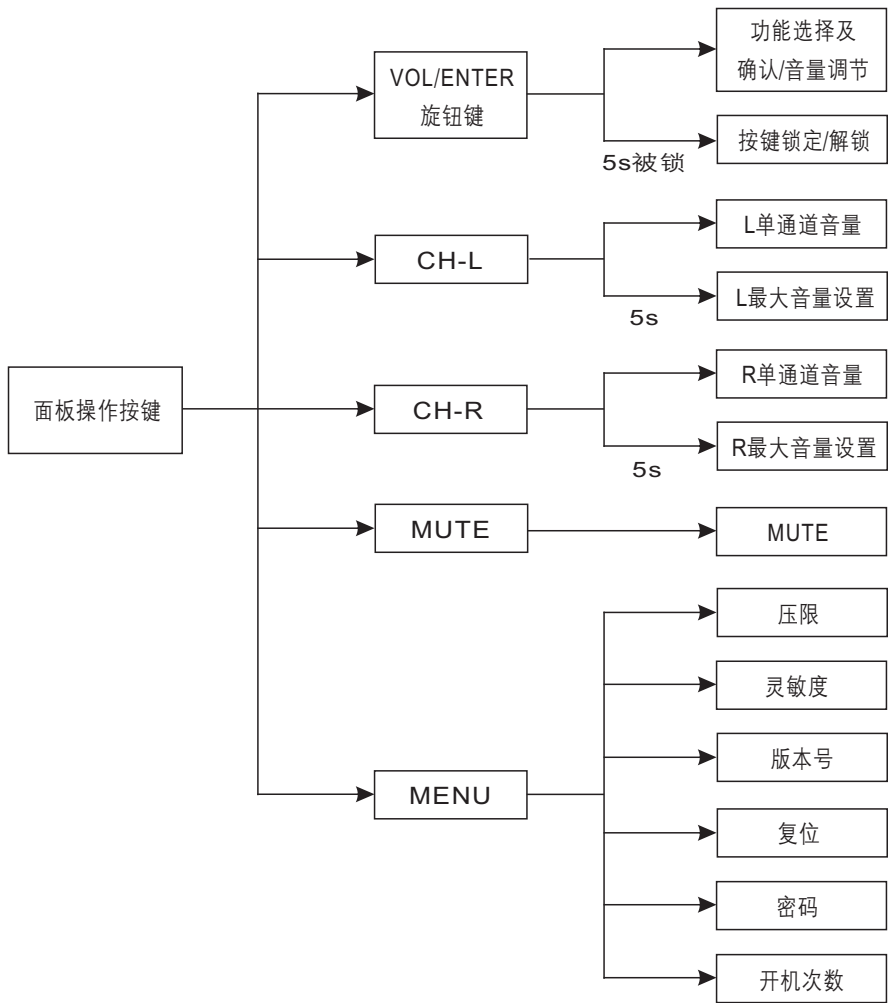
面板操作按键

VOL/ENTER 旋钮键

功能选择及确认/音量调节

按键锁定/解锁

5s被锁

CH-L

L单通道音量

L最大音量设置

5s

CH-R

R单通道音量

R最大音量设置

5s

MUTE

MUTE

MENU

压限

灵敏度

版本号

复位

密码

开机次数